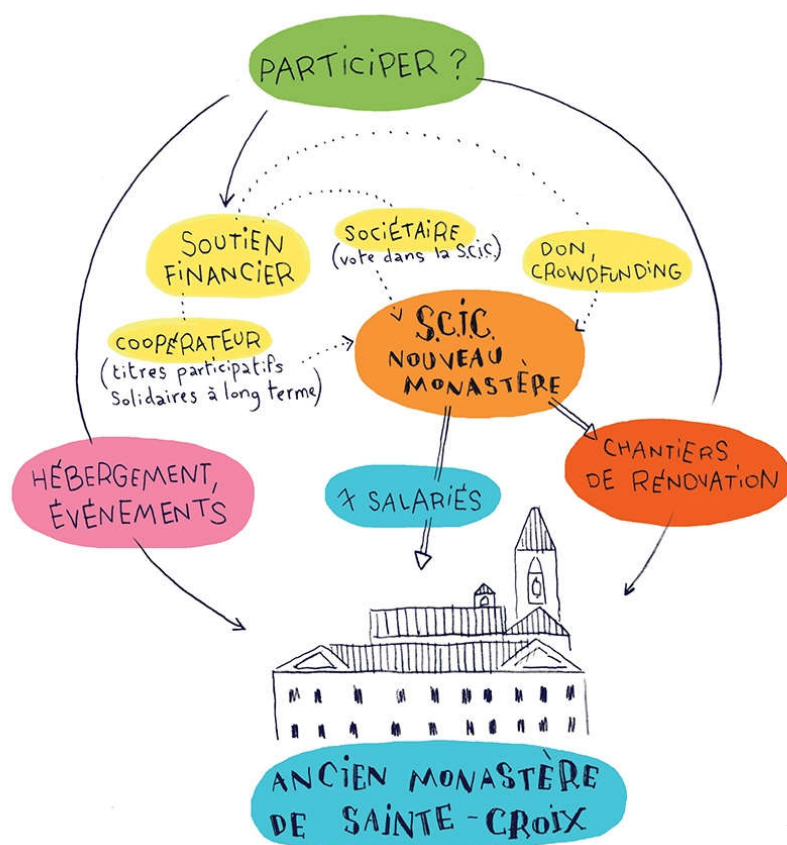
PARTICIPER ?

SOUTIEN FINANCIER

SOCIÉTAIRE (vote dans la S.C.I.C.)

DON, CROWDFUNDING

COOPÉRATEUR (titres participatifs solidaires à long terme)

S.C.I.C. NOUVEAU MONASTÈRE

HÉBERGEMENT, ÉVENEMENTS

7 SALARIÉS

CHANTIERS DE RENOVATION

ANCIEN MONASTÈRE DE SAINTE-CROIX